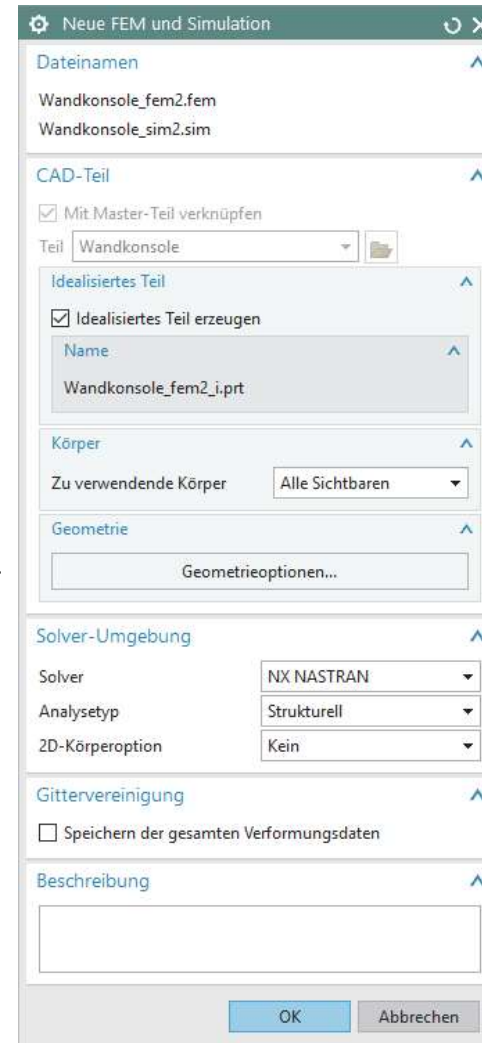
Neue FEM und Simulation

Dateinamen

Wandkonsole_fem2.fem

Wandkonsole_sim2.sim

CAD-Teil

Mit Master-Teil verknüpfen

Teil Wandkonsole

Idealisiertes Teil

Idealisiertes Teil erzeugen

Name

Wandkonsole_fem2_i.prt

Körper

Zu verwendende Körper Alle Sichtbaren

Geometrie

Geometrieoptionen...

Solver-Umgebung

Solver NX NASTRAN

Analysetyp Strukturell

2D-Körperoption Kein

Gittervereinigung

Speichern der gesamten Verformungsdaten

Beschreibung

OK Abbrechen